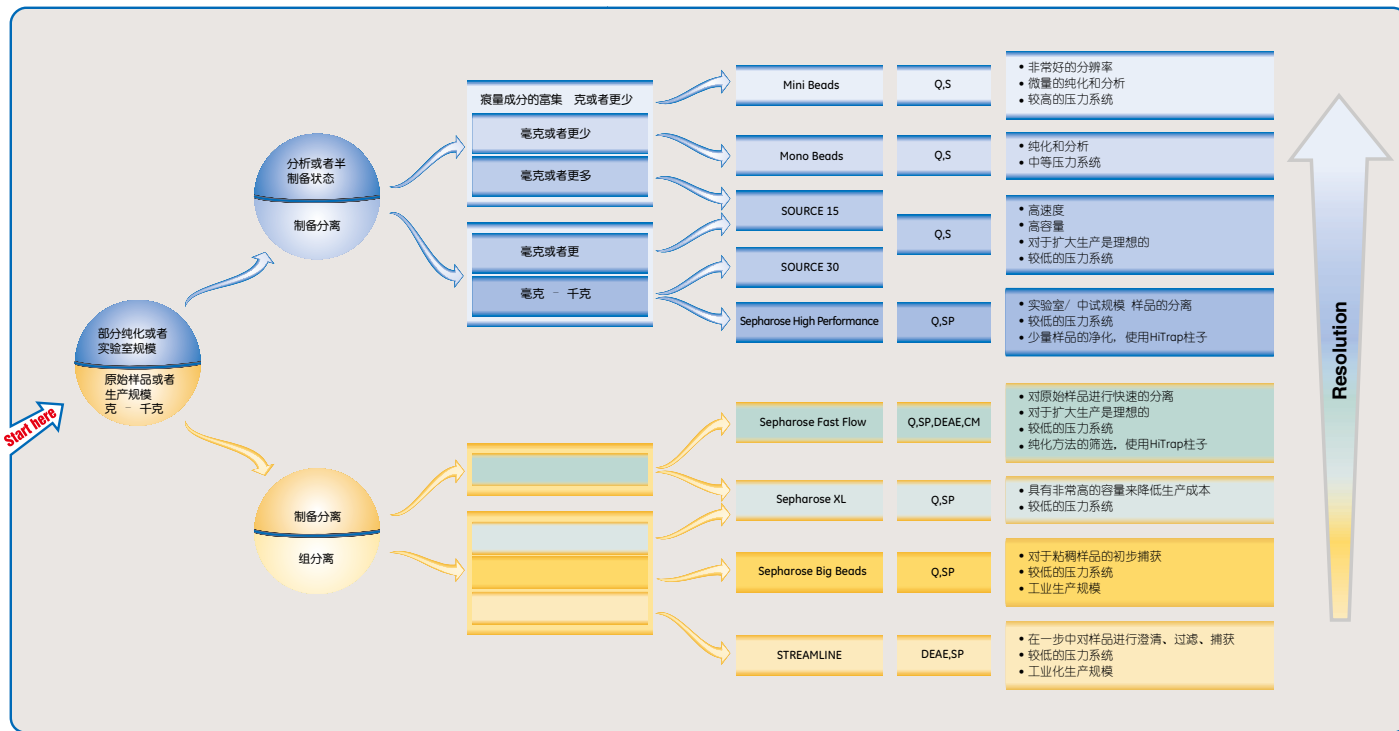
Start here

部分纯化或者实验室规模

原始样品或者生产规模
克 – 千克

分析或者半制备状态

制备分离

制备分离

组分离

痕量成分的富集 克或者更少

毫克或者更少

毫克或者更多

毫克或者更

毫克 – 千克

Mini Beads

Q,S

• 非常好的分辨率
• 微量的纯化和分析
• 较高的压力系统

Mono Beads

Q,S

• 纯化和分析
• 中等压力系统

SOURCE 15

SOURCE 30

Q,S

• 高速度
• 高容量
• 对于扩大生产是理想的
• 较低的压力系统

Sepharose High Performance

Q,SP

• 实验室/ 中试规模 样品的分离
• 较低的压力系统
• 少量样品的净化，使用HiTrap柱子

Sepharose Fast Flow

Q,SP,DEAE,CM

• 对原始样品进行快速的分离
• 对于扩大生产是理想的
• 较低的压力系统
• 纯化方法的筛选，使用HiTrap柱子

Sepharose XL

Q,SP

• 具有非常高的容量来降低生产成本
• 较低的压力系统

Sepharose Big Beads

Q,SP

• 对于粘稠样品的初步捕获
• 较低的压力系统
• 工业生产规模

STREAMLINE

DEAE,SP

• 在一步中对样品进行澄清、过滤、捕获
• 较低的压力系统
• 工业化生产规模

Resolution